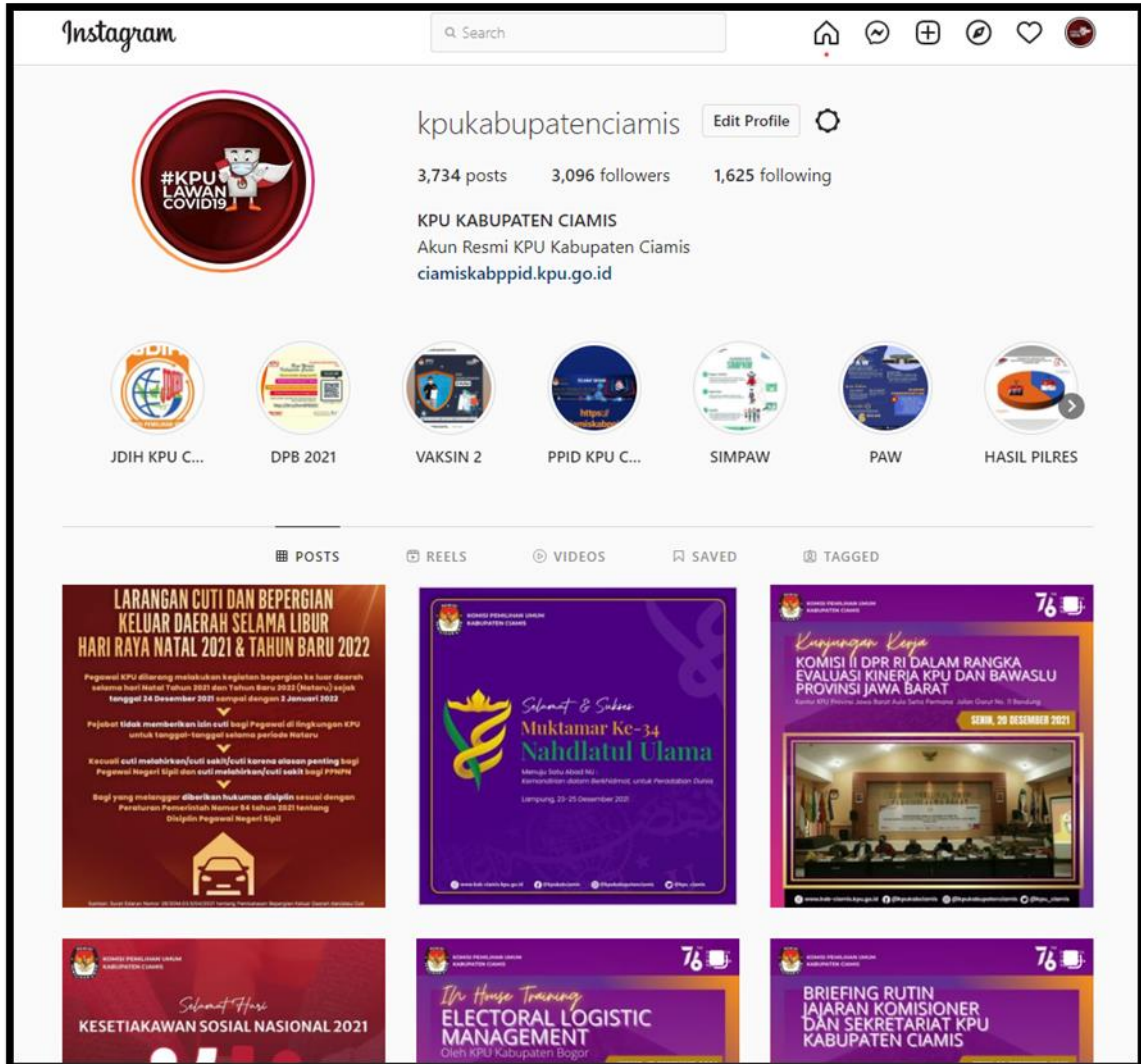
Instagram

Search

kpukabupatenciamis Edit Profile

3,734 posts 3,096 followers 1,625 following

KPU KABUPATEN CIAMIS
Akun Resmi KPU Kabupaten Ciamis
ciamiskabppid.kpu.go.id

#KPU LAWAN COVID19

JDIH KPU C... DPB 2021 VAKSIN 2 PPID KPU C... SIMPAW PAW HASIL PILRES

POSTS REELS VIDEOS SAVED TAGGED

LARANGAN CUTI DAN BEPERGIAN KELUAR DAERAH SELAMA LIBUR HARI RAYA NATAL 2021 & TAHUN BARU 2022

Pegawai KPU dilarang melakukan kegiatan bepergian ke luar daerah selama hari Natal Tahun 2021 dan Tahun Baru 2022 (Nataru) sejak tanggal 24 Desember 2021 sampai dengan 2 Januari 2022

Pejabat tidak memberikan izin cuti bagi Pegawai di lingkungan KPU untuk tanggal-tanggal selama periode Nataru

Kecuali cuti melahirkan/cuti sakit/cuti karena alasan penting bagi Pegawai Negeri Sipil dan cuti melahirkan/cuti sakit bagi PPNPN

Bagi yang melanggar diberikan hukuman disiplin sesuai dengan Peraturan Pemerintah Nomor 94 tahun 2021 tentang Disiplin Pegawai Negeri Sipil

KOMISI PEMILIHAN UMUM KABUPATEN CIAMIS

Selamat & Sukses Muktamar Ke-34 Nahdlatul Ulama

Menuju Satu Abad NU: Kemandirian dalam Berkhidmat, untuk Peradaban Dunia

Lampung, 23-25 Desember 2021

KOMISI PEMILIHAN UMUM KABUPATEN CIAMIS 76

Kunjungan Kerja
KOMISI II DPR RI DALAM RANGKA EVALUASI KINERJA KPU DAN BAWASLU PROVINSI JAWA BARAT

SENIN, 20 DESEMBER 2021

KOMISI PEMILIHAN UMUM KABUPATEN CIAMIS

Selamat Hari KESETIAKAWAN SOSIAL NASIONAL 2021

KOMISI PEMILIHAN UMUM KABUPATEN CIAMIS 76

In House Training ELECTORAL LOGISTIC MANAGEMENT
Oleh KPU Kabupaten Bogor

KOMISI PEMILIHAN UMUM KABUPATEN CIAMIS 76

BRIEFING RUTIN JAJARAN KOMISIONER DAN SEKRETARIAT KPU KABUPATEN CIAMIS